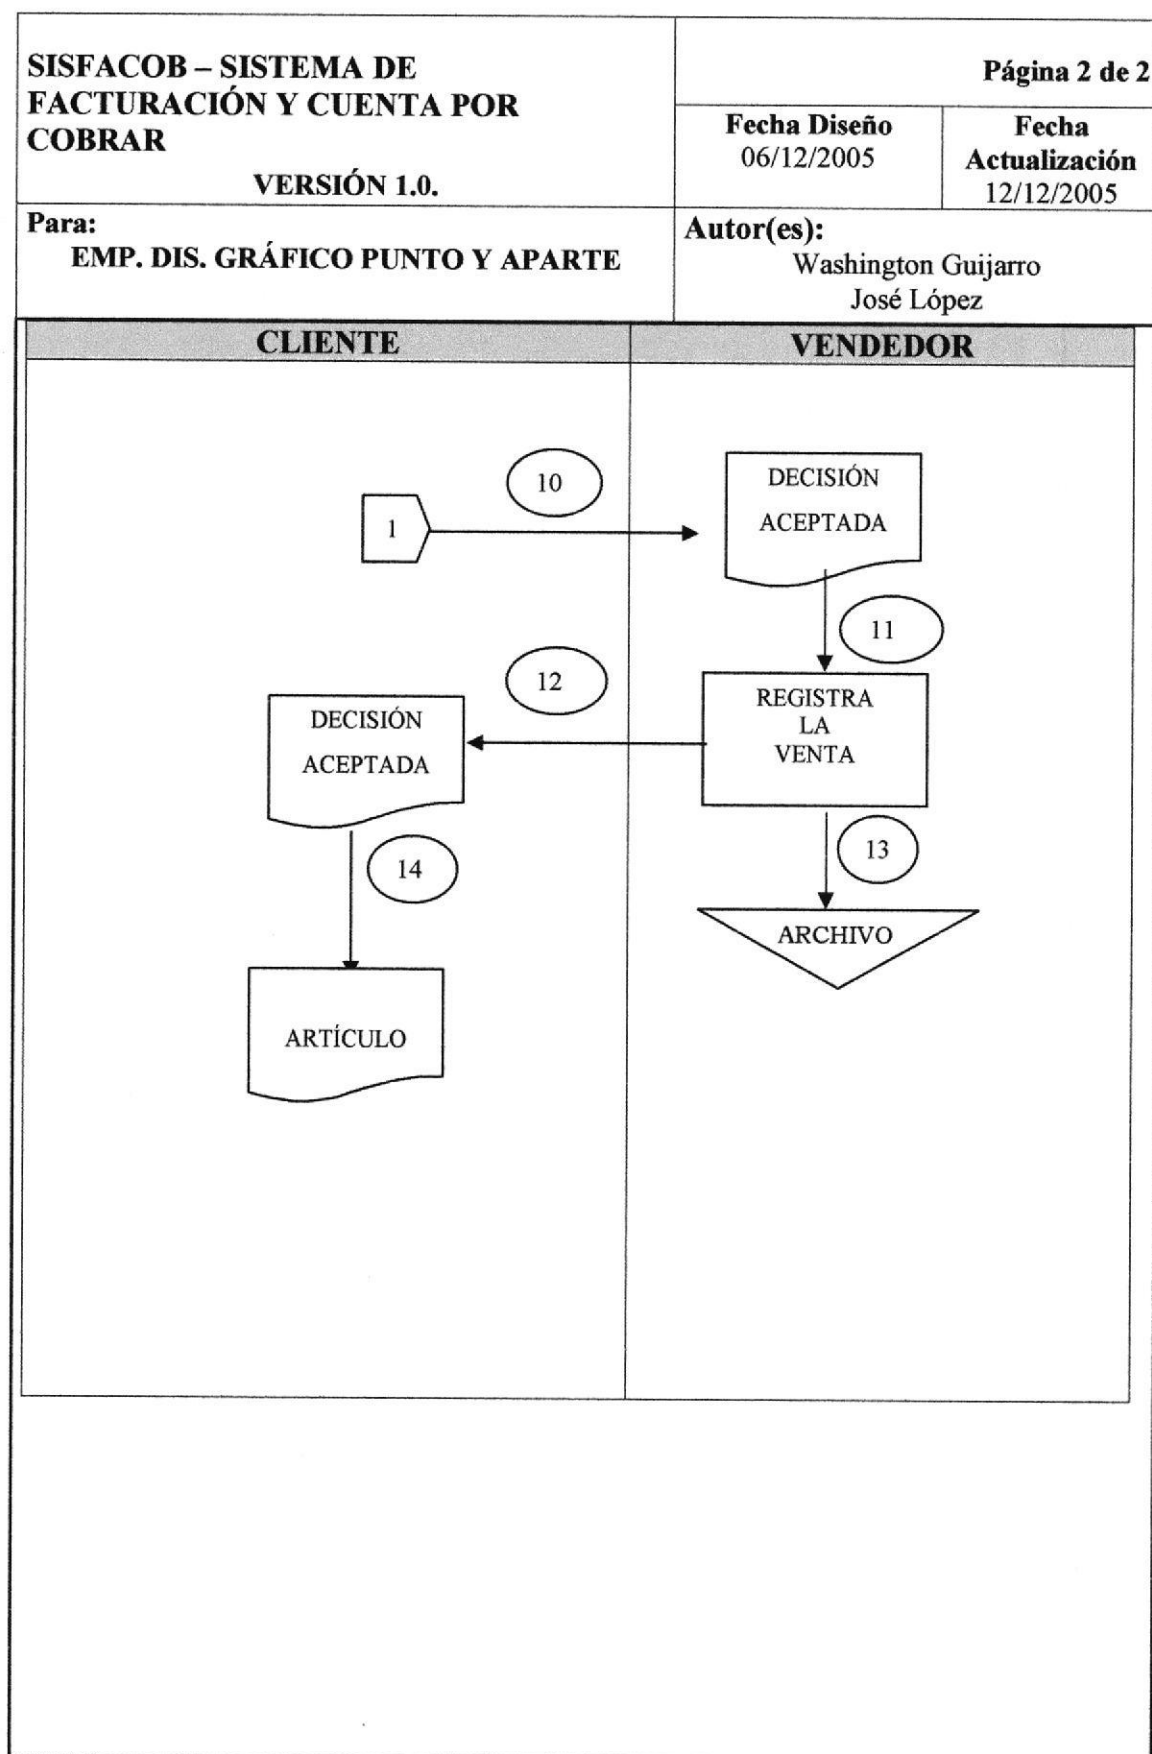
SISFACOB – SISTEMA DE FACTURACIÓN Y CUENTA POR COBRAR

VERSIÓN 1.0.

Página 2 de 2

Fecha Diseño
06/12/2005

Fecha Actualización
12/12/2005

Para:
EMP. DIS. GRÁFICO PUNTO Y APARTE

Autor(es):
Washington Guijarro
José López

| CLIENTE | VENDEDOR |
|---|---|

1

10

DECISIÓN ACEPTADA

11

12

REGISTRA LA VENTA

DECISIÓN ACEPTADA

13

14

ARCHIVO

ARTÍCULO